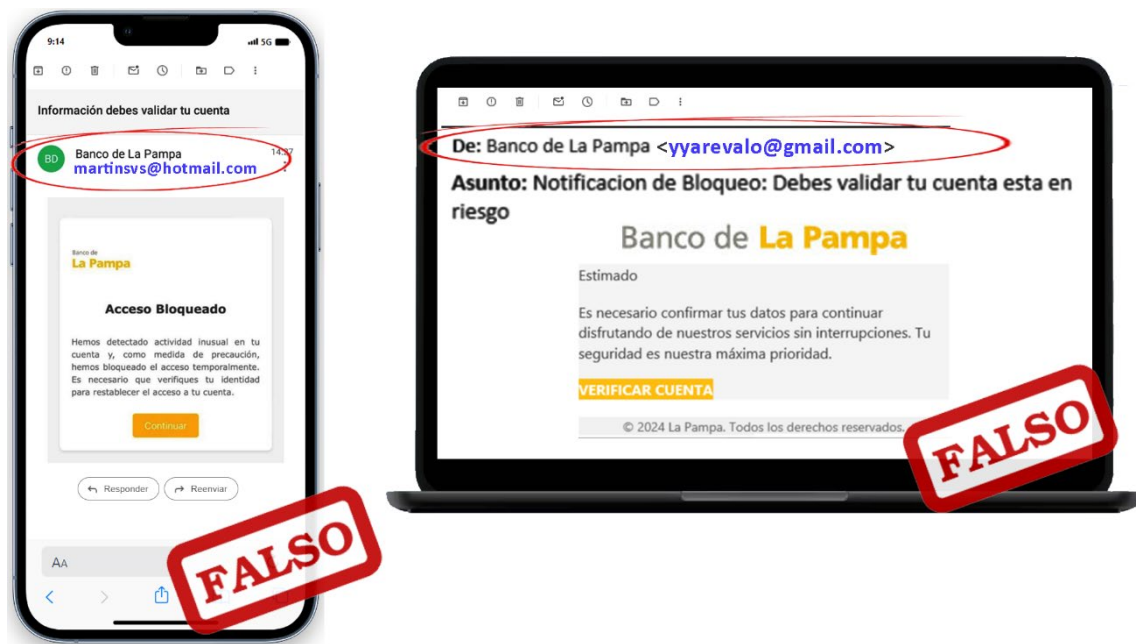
9:14
5G

Información debes validar tu cuenta

BD
Banco de La Pampa
martinsvs@hotmail.com
14:27

Banco de
La Pampa

Acceso Bloqueado

Hemos detectado actividad inusual en tu cuenta y, como medida de precaución, hemos bloqueado el acceso temporalmente. Es necesario que verifiques tu identidad para restablecer el acceso a tu cuenta.

Continuar

Responder
Reenviar

AA

FALSO

De: Banco de La Pampa <yyarevalo@gmail.com>

Asunto: Notificacion de Bloqueo: Debes validar tu cuenta esta en riesgo

Banco de La Pampa

Estimado

Es necesario confirmar tus datos para continuar disfrutando de nuestros servicios sin interrupciones. Tu seguridad es nuestra máxima prioridad.

VERIFICAR CUENTA

© 2024 La Pampa. Todos los derechos reservados.

FALSO